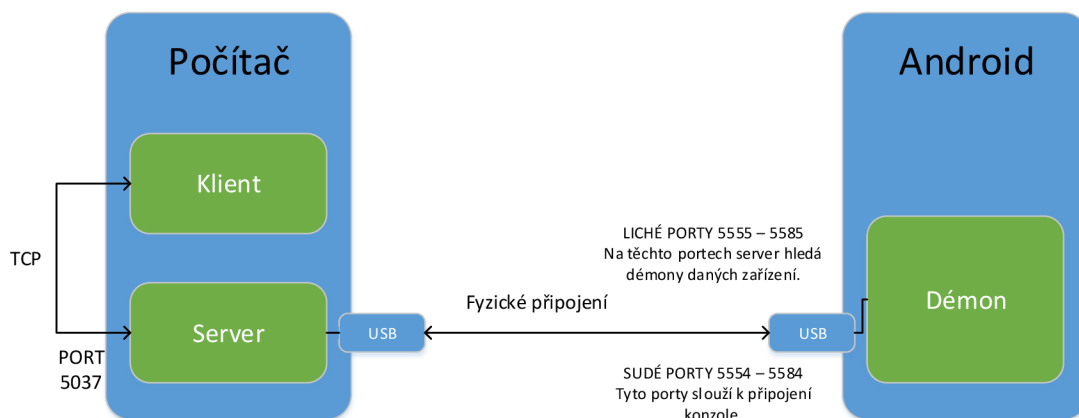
Počítač

Android

Klient

TCP

LICHÉ PORTY 5555 – 5585
Na těchto portech server hledá démony daných zařízení.

Fyzické připojení

Démon

Server

USB

USB

PORT 5037

SUDÉ PORTY 5554 – 5584
Tyto porty slouží k připojení konzole